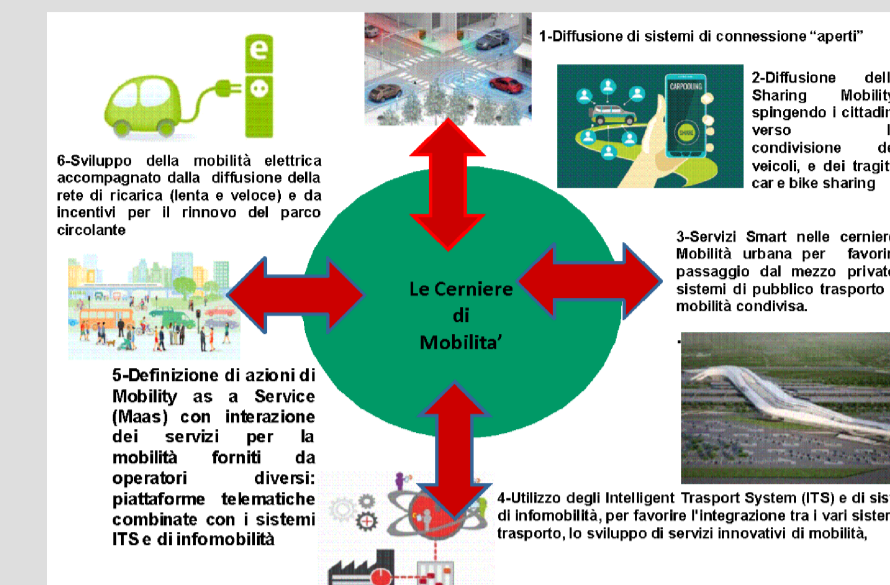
1-Diffusione di sistemi di connessione "aperti"

2-Diffusione dell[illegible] Sharing Mobility spingendo i cittadin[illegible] verso l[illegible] condivisione de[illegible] veicoli, e dei tragit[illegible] car e bike sharing

CARPOOLING

SHARE

3-Servizi Smart nelle cerniere Mobilità urbana per favorir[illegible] passaggio dal mezzo privat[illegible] sistemi di pubblico trasporto mobilità condivisa.

4-Utilizzo degli Intelligent Trasport System (ITS) e di sist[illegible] di infomobilità, per favorire l'integrazione tra i vari sister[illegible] trasporto, lo sviluppo di servizi innovativi di mobilità,

5-Definizione di azioni di Mobility as a Service (Maas) con interazione dei servizi per la mobilità forniti da operatori diversi: piattaforme telematiche combinate con i sistemi ITS e di infomobilità

6-Sviluppo della mobilità elettrica accompagnato dalla diffusione della rete di ricarica (lenta e veloce) e da incentivi per il rinnovo del parco circolante

e

Le Cerniere di Mobilita'